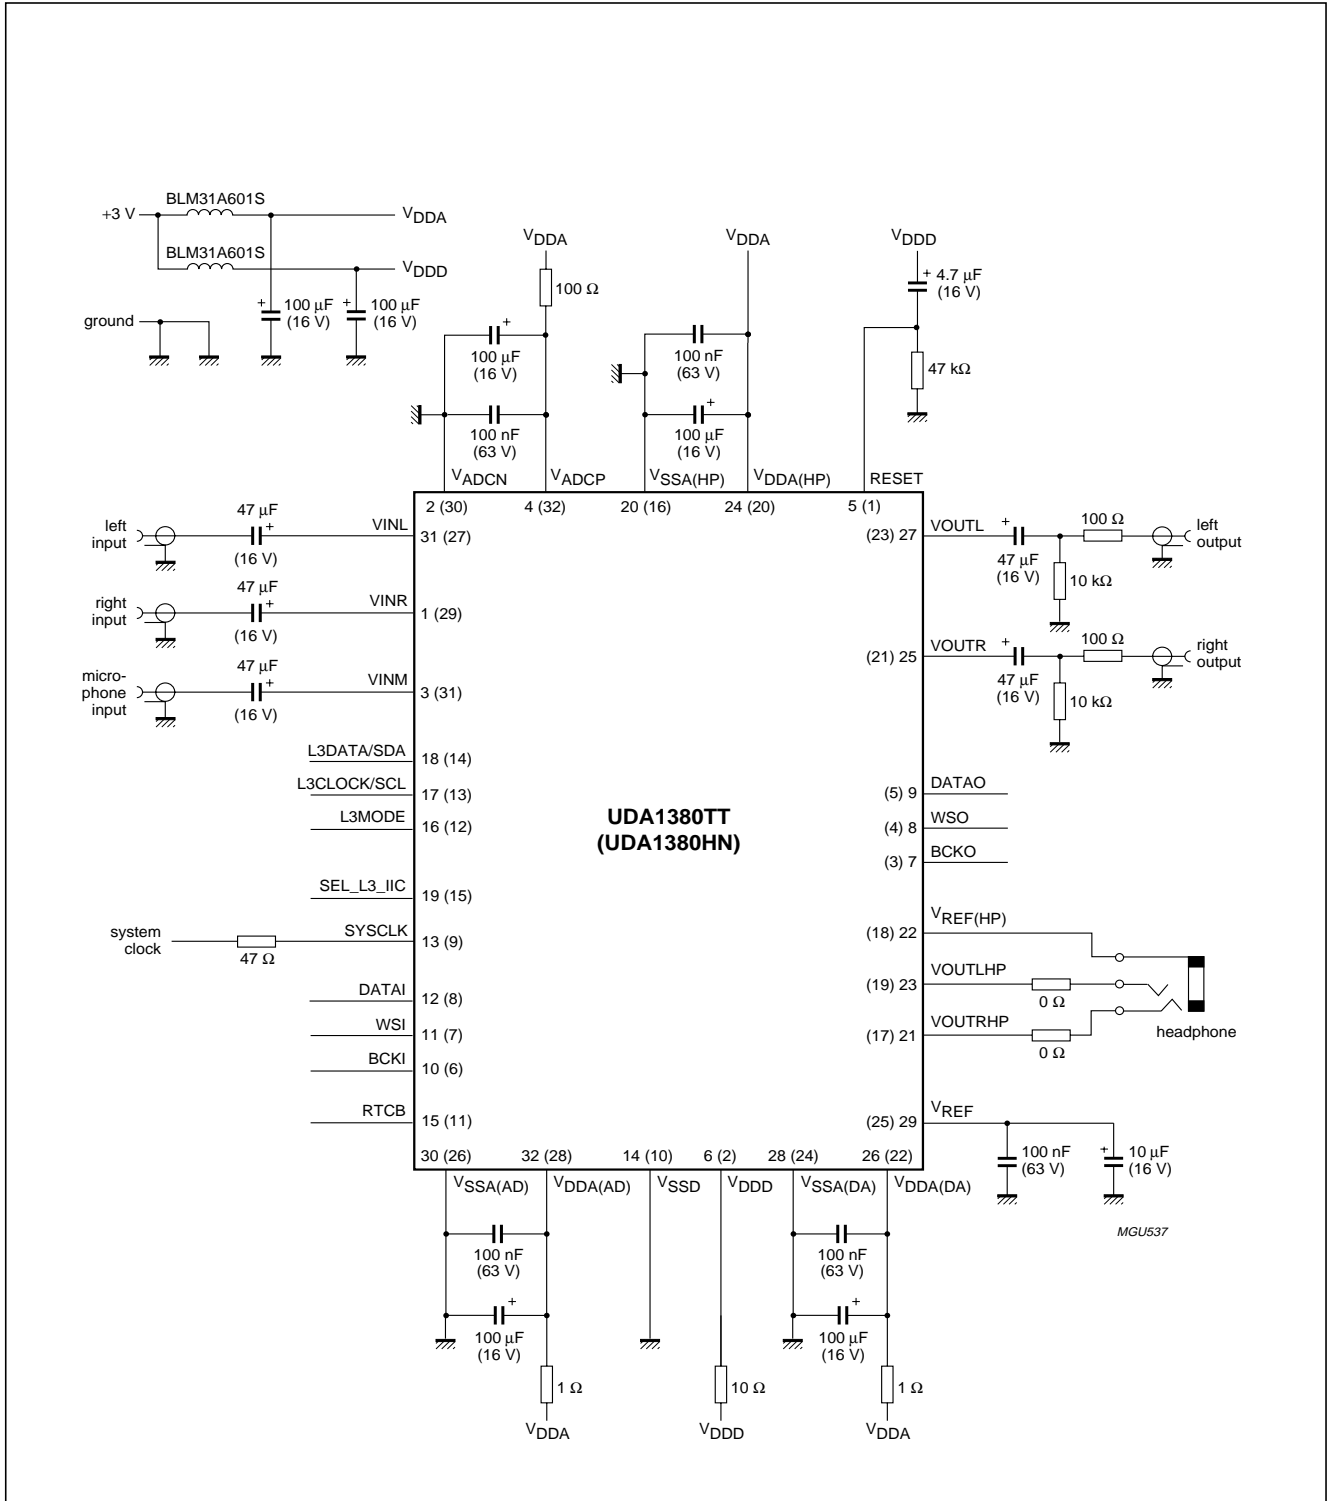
+3 V
BLM31A601S
BLM31A601S
$V_{DDA}$
$V_{DDD}$
ground
100 μF (16 V)
100 μF (16 V)

$V_{DDA}$
100 Ω
100 μF (16 V)
100 nF (63 V)

$V_{DDA}$
100 nF (63 V)
100 μF (16 V)

$V_{DDD}$
4.7 μF (16 V)
47 kΩ

$V_{ADCN}$
$V_{ADCP}$
$V_{SSA(HP)}$
$V_{DDA(HP)}$
RESET
2 (30)
4 (32)
20 (16)
24 (20)
5 (1)

left input
47 μF (16 V)
VINL
31 (27)
right input
47 μF (16 V)
VINR
1 (29)
micro-phone input
47 μF (16 V)
VINM
3 (31)
L3DATA/SDA
18 (14)
L3CLOCK/SCL
17 (13)
L3MODE
16 (12)
SEL_L3_IIC
19 (15)
system clock
47 Ω
SYSCLK
13 (9)
DATAI
12 (8)
WSI
11 (7)
BCKI
10 (6)
RTCB
15 (11)

UDA1380TT
(UDA1380HN)

(23) 27
VOUTL
47 μF (16 V)
100 Ω
10 kΩ
left output
(21) 25
VOUTR
47 μF (16 V)
100 Ω
10 kΩ
right output
(5) 9
DATAO
(4) 8
WSO
(3) 7
BCKO
$V_{REF(HP)}$
(18) 22
VOUTLHP
(19) 23
0 Ω
VOUTRHP
(17) 21
0 Ω
headphone
$V_{REF}$
(25) 29
100 nF (63 V)
10 μF (16 V)

30 (26)
32 (28)
14 (10)
6 (2)
28 (24)
26 (22)
$V_{SSA(AD)}$
$V_{DDA(AD)}$
$V_{SSD}$
$V_{DDD}$
$V_{SSA(DA)}$
$V_{DDA(DA)}$
100 nF (63 V)
100 μF (16 V)
1 Ω
$V_{DDA}$
10 Ω
$V_{DDD}$
100 nF (63 V)
100 μF (16 V)
1 Ω
$V_{DDA}$

MGU537